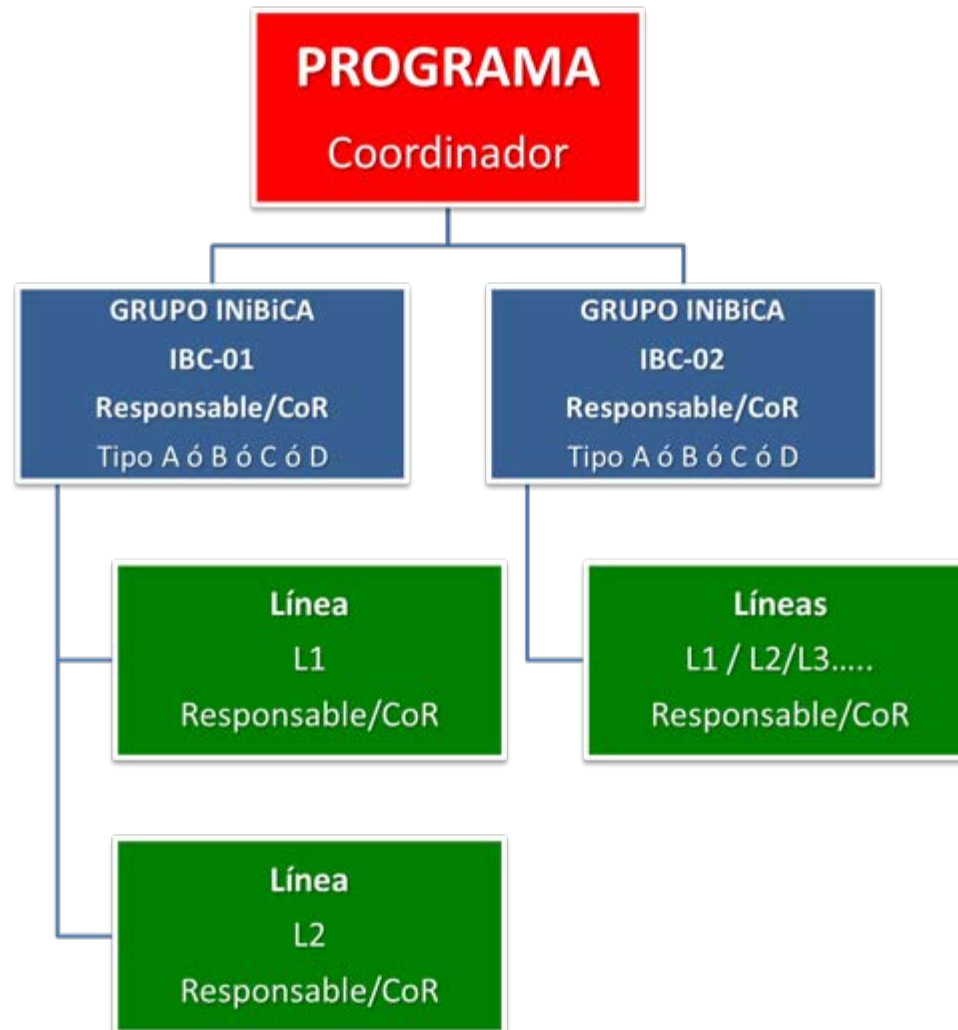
PROGRAMA
Coordinador

GRUPO INiBiCA
IBC-01
Responsable/CoR
Tipo A ó B ó C ó D

GRUPO INiBiCA
IBC-02
Responsable/CoR
Tipo A ó B ó C ó D

Línea
L1
Responsable/CoR

Líneas
L1 / L2/L3.....
Responsable/CoR

Línea
L2
Responsable/CoR